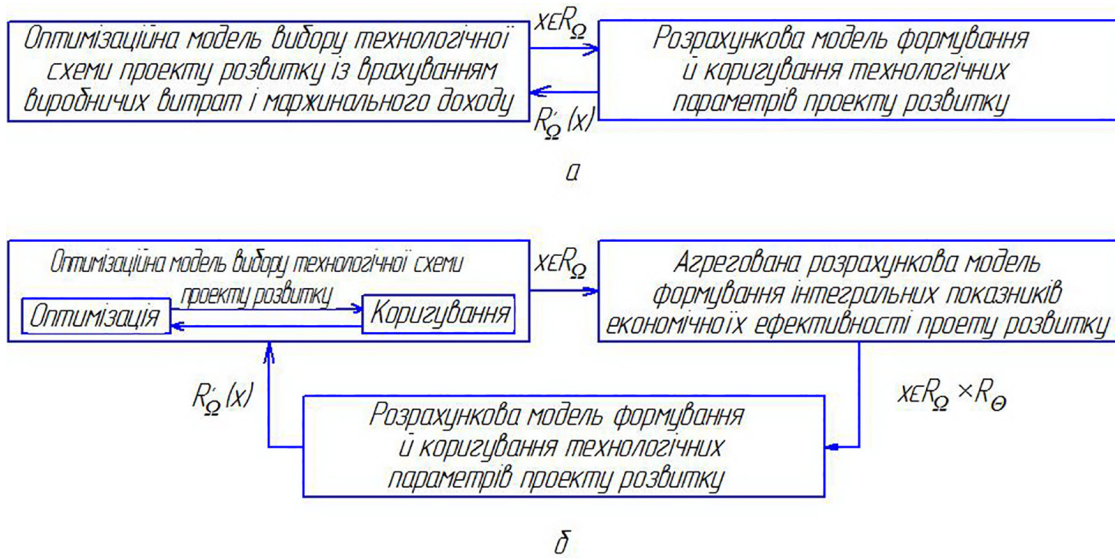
Оптимізаційна модель вибору технологічної схеми проекту розвитку із врахуванням виробничих витрат і маржинального доходу

$x \epsilon R_{\Omega}$

$R'_{\Omega}(x)$

Розрахункова модель формування й коригування технологічних параметрів проекту розвитку

а

Оптимізаційна модель вибору технологічної схеми проекту розвитку

Оптимізація

Коригування

$x \epsilon R_{\Omega}$

Агрегована розрахункова модель формування інтегральних показників економічноїх ефективності проету розвитку

$R'_{\Omega}(x)$

$x \epsilon R_{\Omega} \times R_{\Theta}$

Розрахункова модель формування й коригування технологічних параметрів проекту розвитку

б